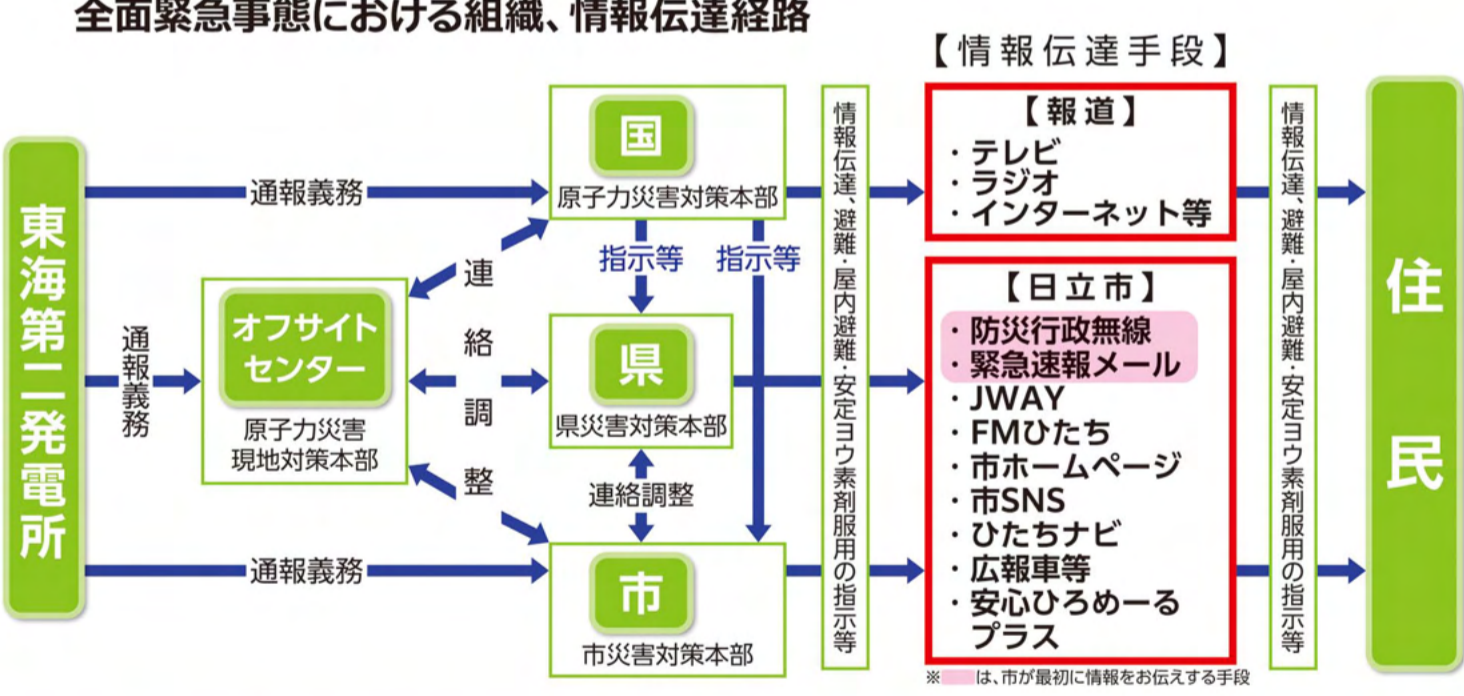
全面緊急事態における組織、情報伝達経路

【情報伝達手段】

東海第二発電所

通報義務

通報義務

通報義務

オフサイトセンター

原子力災害現地対策本部

連絡調整

国

原子力災害対策本部

指示等

指示等

県

県災害対策本部

連絡調整

市

市災害対策本部

情報伝達、避難・屋内避難・安定ヨウ素剤服用の指示等

【報道】
・テレビ
・ラジオ
・インターネット等

【日立市】
・防災行政無線
・緊急速報メール
・JWAY
・FMひたち
・市ホームページ
・市SNS
・ひたちナビ
・広報車等
・安心ひろめーるプラス

※　は、市が最初に情報をお伝えする手段

情報伝達、避難・屋内避難・安定ヨウ素剤服用の指示等

住民